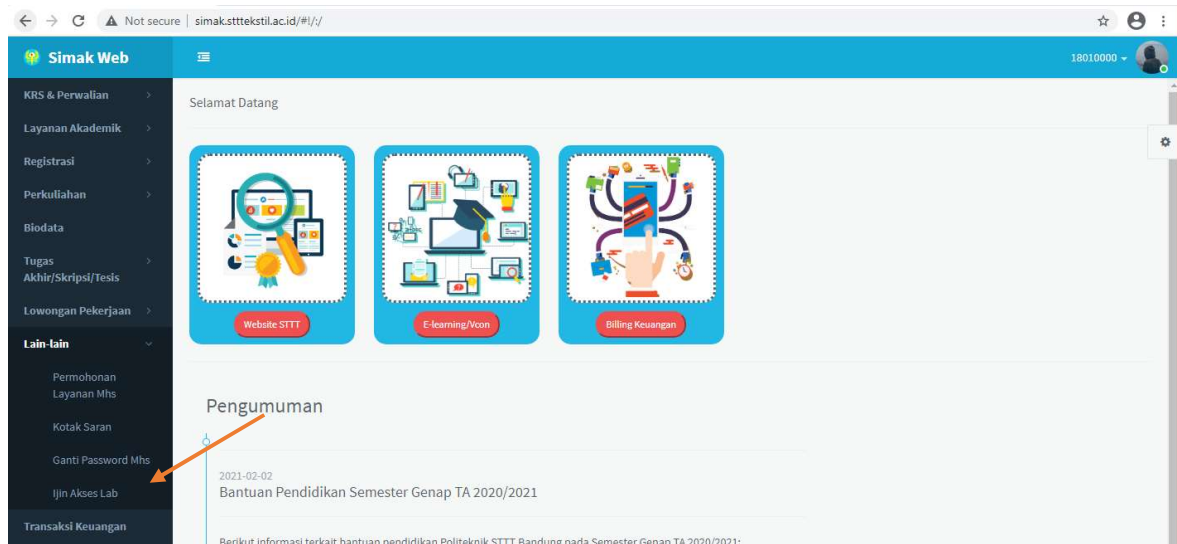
Not secure | simak.stttekstil.ac.id/#!/:/

Simak Web

18010000

KRS & Perwalian
Layanan Akademik
Registrasi
Perkuliahan
Biodata
Tugas Akhir/Skripsi/Tesis
Lowongan Pekerjaan
Lain-lain
Permohonan Layanan Mhs
Kotak Saran
Ganti Password Mhs
Ijin Akses Lab
Transaksi Keuangan

Selamat Datang

Website STTT
E-learning/Vcon
Billing Keuangan

Pengumuman

2021-02-02
Bantuan Pendidikan Semester Genap TA 2020/2021

Berikut informasi terkait bantuan pendidikan Politeknik STTT Bandung pada Semester Genap TA 2020/2021: